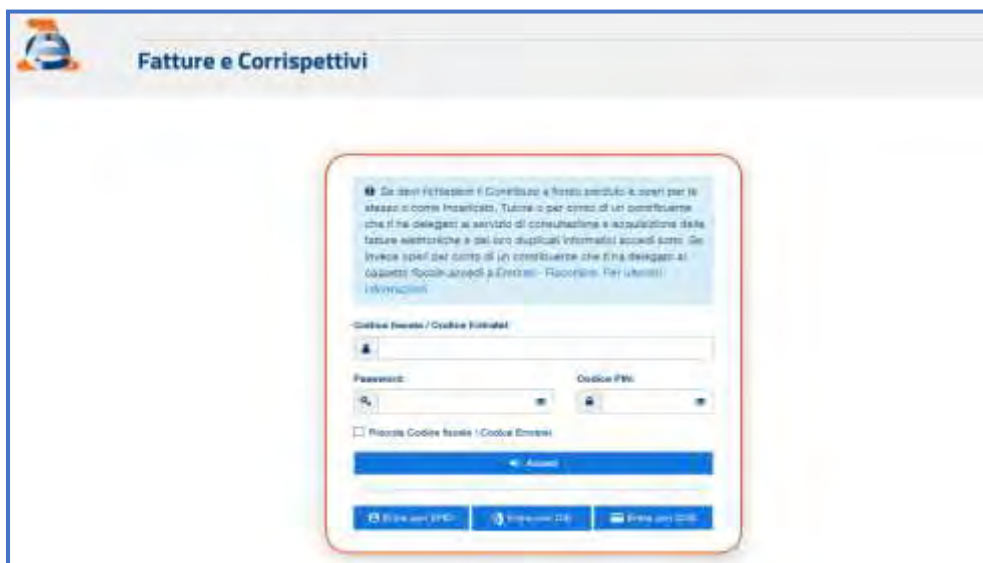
Fatture e Corrispettivi

Se devi richiedere il Contributo a fondo perduto e operi per te stesso o come incaricato. Tuione o per conto di un contribuente che ti ha delegato al servizio di consultazione e acquisizione delle fatture elettroniche e dei loro duplicati informatici accedi sotto. Se invece operi per conto di un contribuente che ti ha delegato al cassetto fiscale accedi a Entratel - Fisconline. Per ulteriori informazioni

Codice fiscale / Codice Entratel

Password

Codice PIN

Ricorda Codice fiscale / Codice Entratel

Accedi

Entra con SPID

Entra con CIE

Entra con CNS